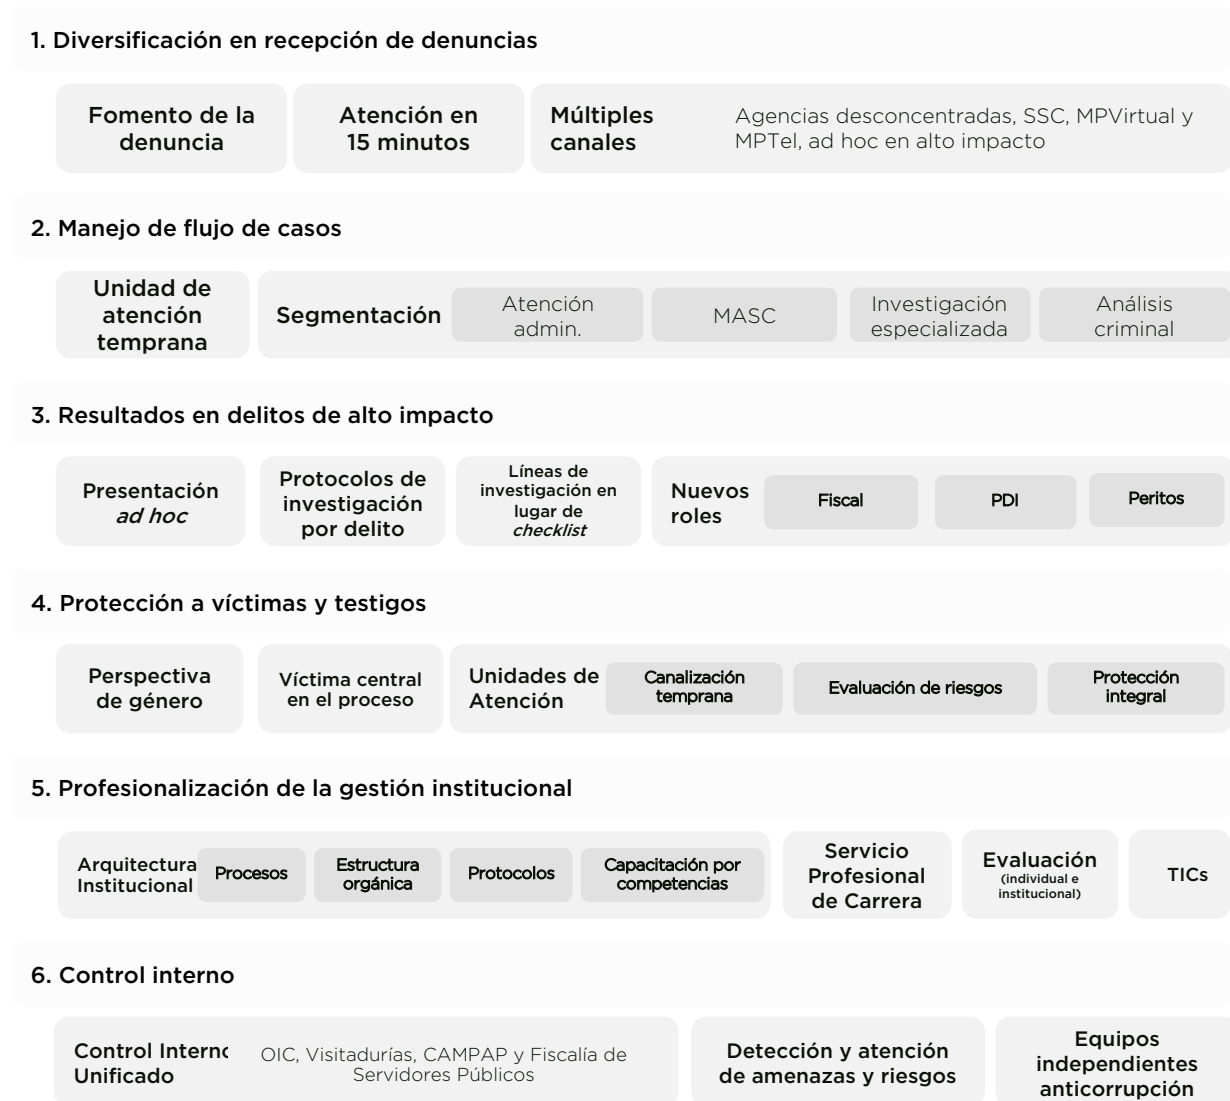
1. Diversificación en recepción de denuncias

Fomento de la denuncia

Atención en 15 minutos

Múltiples canales

Agencias desconcentradas, SSC, MPVirtual y MPTel, ad hoc en alto impacto

2. Manejo de flujo de casos

Unidad de atención temprana

Segmentación

Atención admin.

MASC

Investigación especializada

Análisis criminal

3. Resultados en delitos de alto impacto

Presentación *ad hoc*

Protocolos de investigación por delito

Líneas de investigación en lugar de *checklist*

Nuevos roles

Fiscal

PDI

Peritos

4. Protección a víctimas y testigos

Perspectiva de género

Víctima central en el proceso

Unidades de Atención

Canalización temprana

Evaluación de riesgos

Protección integral

5. Profesionalización de la gestión institucional

Arquitectura Institucional

Procesos

Estructura orgánica

Protocolos

Capacitación por competencias

Servicio Profesional de Carrera

Evaluación (individual e institucional)

TICs

6. Control interno

Control Interno Unificado

OIC, Visitadurías, CAMPAP y Fiscalía de Servidores Públicos

Detección y atención de amenazas y riesgos

Equipos independientes anticorrupción